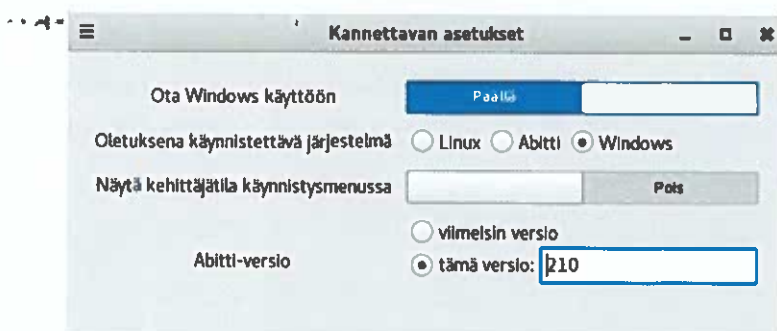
Kannettavan asetukset

Ota Windows käyttöön

Päällä

Oletuksena käynnistettävä järjestelmä

Linux

Abitti

Windows

Näytä kehittäjätila käynnistysmenussa

Pois

Abitti-versio

viimeisin versio

tämä versio: 210